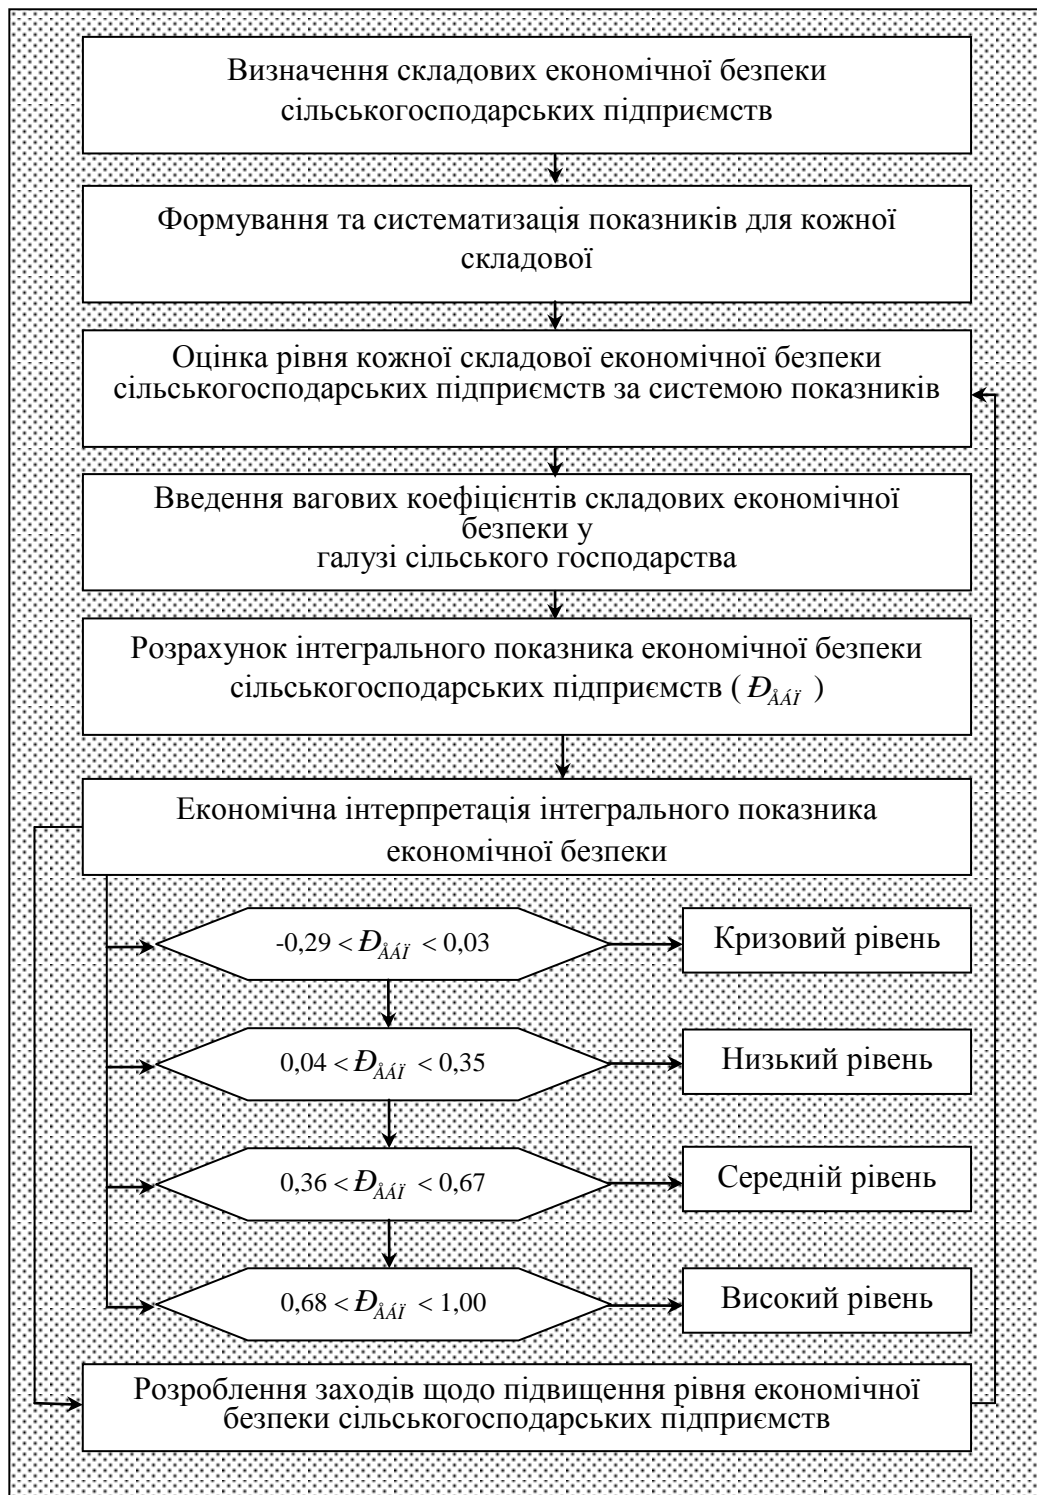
Визначення складових економічної безпеки сільськогосподарських підприємств

Формування та систематизація показників для кожної складової

Оцінка рівня кожної складової економічної безпеки сільськогосподарських підприємств за системою показників

Введення вагових коефіцієнтів складових економічної безпеки у галузі сільського господарства

Розрахунок інтегрального показника економічної безпеки сільськогосподарських підприємств ( $Đ_{ÅÁÏ}$ )

Економічна інтерпретація інтегрального показника економічної безпеки

$-0,29 < Đ_{ÅÁÏ} < 0,03$

Кризовий рівень

$0,04 < Đ_{ÅÁÏ} < 0,35$

Низький рівень

$0,36 < Đ_{ÅÁÏ} < 0,67$

Середній рівень

$0,68 < Đ_{ÅÁÏ} < 1,00$

Високий рівень

Розроблення заходів щодо підвищення рівня економічної безпеки сільськогосподарських підприємств